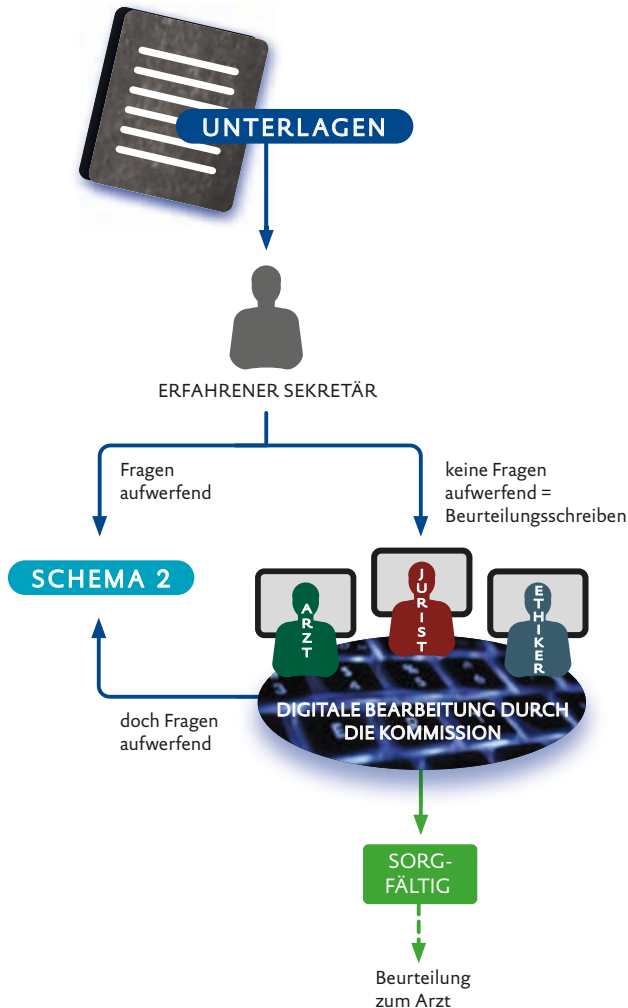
UNTERLAGEN

ERFAHRENER SEKRETÄR

Fragen aufwerfend

keine Fragen aufwerfend = Beurteilungsschreiben

SCHEMA 2

ARZT

JURIST

ETHIKER

doch Fragen aufwerfend

DIGITALE BEARBEITUNG DURCH DIE KOMMISSION

SORG-FÄLTIG

Beurteilung zum Arzt